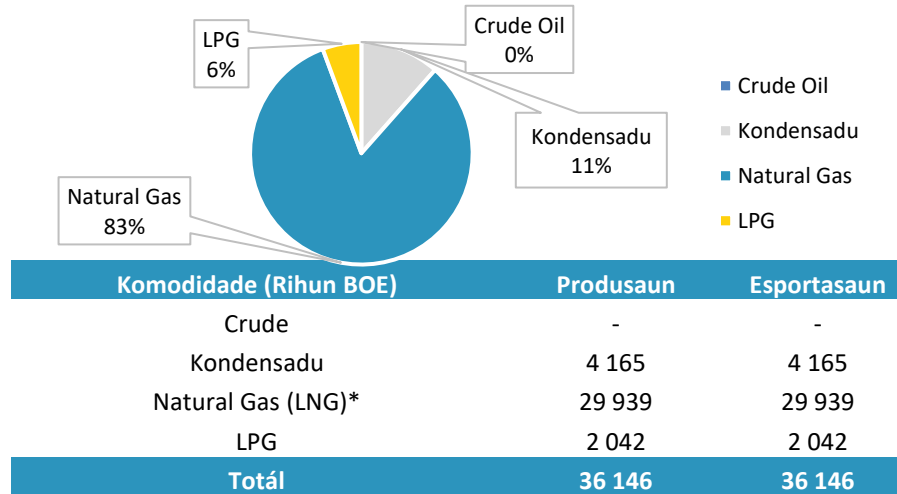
LPG
6%

Crude Oil
0%

Kondensadu
11%

Natural Gas
83%

Crude Oil
Kondensadu
Natural Gas
LPG

| Komodidade (Rihun BOE) | Produsaun | Esportasaun |
|---|---|---|
| Crude | - | - |
| Kondensadu | 4 165 | 4 165 |
| Natural Gas (LNG)* | 29 939 | 29 939 |
| LPG | 2 042 | 2 042 |
| Totál | 36 146 | 36 146 |